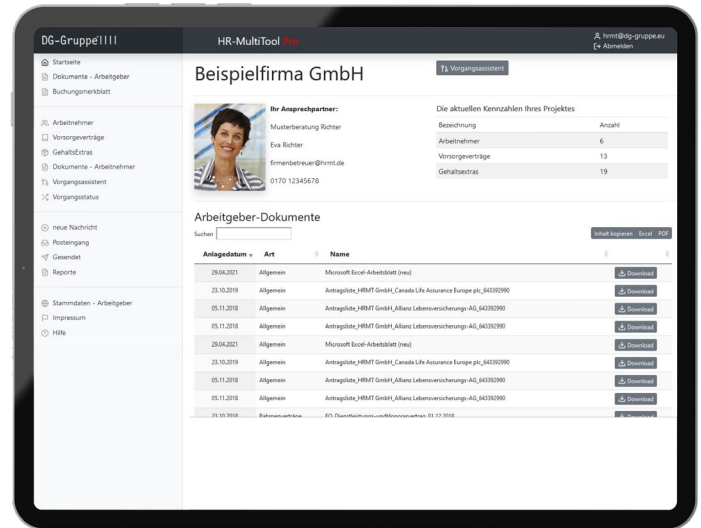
DG-Gruppe

HR-MultiTool Pro

hrmt@dg-gruppe.eu
Abmelden

Startseite
Dokumente - Arbeitgeber
Buchungsmerkblatt

Arbeitnehmer
Vorsorgeverträge
GehaltsExtras
Dokumente - Arbeitnehmer
Vorgangsassistent
Vorgangsstatus

neue Nachricht
Posteingang
Gesendet
Reporte

Stammdaten - Arbeitgeber
Impressum
Hilfe

Beispielfirma GmbH

Vorgangsassistent

Ihr Ansprechpartner:
Musterberatung Richter
Eva Richter
firmenbetreuer@hrmt.de
0170 12345678

Die aktuellen Kennzahlen Ihres Projektes

| Bezeichnung | Anzahl |
|---|---|
| Arbeitnehmer | 6 |
| Vorsorgeverträge | 13 |
| Gehaltsextras | 19 |

Arbeitgeber-Dokumente

Suchen

Inhalt kopieren Excel PDF

| Anlagedatum | Art | Name | |
|---|---|---|---|
| 29.04.2021 | Allgemein | Microsoft Excel-Arbeitsblatt (neu) | Download |
| 23.10.2019 | Allgemein | Antragsliste_HRMT GmbH_Canada Life Assurance Europe plc_643392990 | Download |
| 05.11.2018 | Allgemein | Antragsliste_HRMT GmbH_Allianz Lebensversicherungs-AG_643392990 | Download |
| 05.11.2018 | Allgemein | Antragsliste_HRMT GmbH_Allianz Lebensversicherungs-AG_643392990 | Download |
| 29.04.2021 | Allgemein | Microsoft Excel-Arbeitsblatt (neu) | Download |
| 23.10.2019 | Allgemein | Antragsliste_HRMT GmbH_Canada Life Assurance Europe plc_643392990 | Download |
| 05.11.2018 | Allgemein | Antragsliste_HRMT GmbH_Allianz Lebensversicherungs-AG_643392990 | Download |
| 05.11.2018 | Allgemein | Antragsliste_HRMT GmbH_Allianz Lebensversicherungs-AG_643392990 | Download |
| 23.10.2018 | Rahmenverträge | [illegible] | Download |